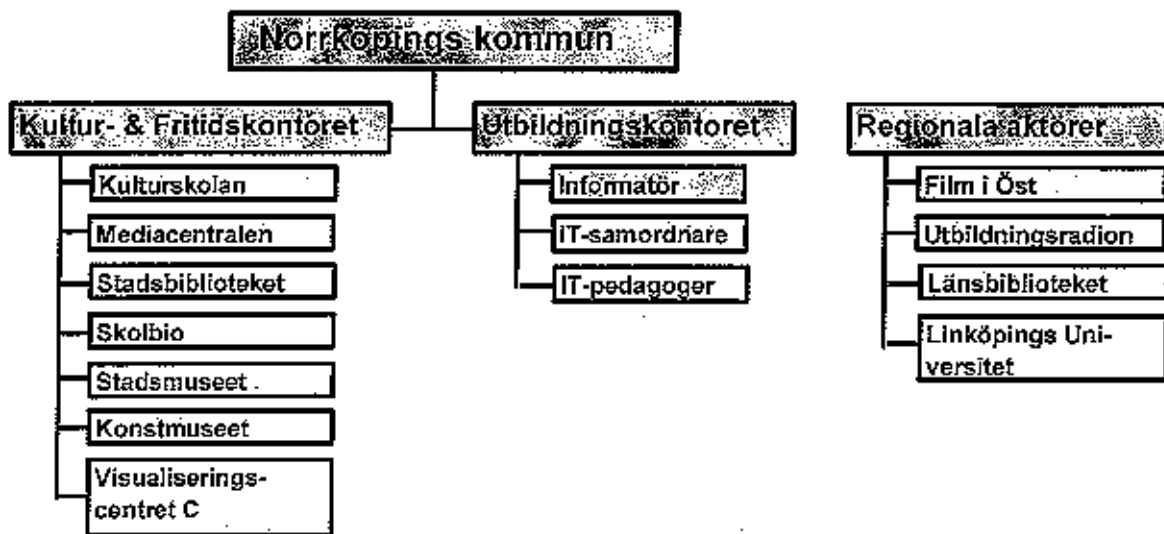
Norrköpings kommun

Kultur- & Fritidskontoret

Kulturskolan

Mediacentralen

Stadsbiblioteket

Skolbio

Stadsmuseet

Konstmuseet

Visualiseringscentret C

Utbildningskontoret

Informatör

IT-samordnare

IT-pedagoger

Regionala aktörer

Film i Öst

Utbildningsradion

Länsbiblioteket

Linköpings Universitet